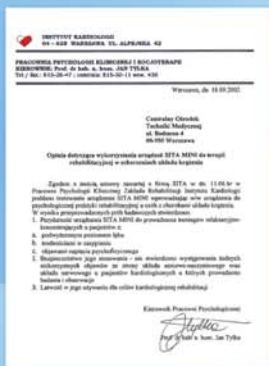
INSTYTUT KARDIOLOGII
04 - 628 WARSZAWA UL. ALPEJSKA 42

PRACOWNIA PSYCHOLOGII KLINICZNEJ I SOCJOTERAPII
KIEROWNIK: Prof. dr hab. n. hum. JAN TYLKA
Tel./fax.: 815-26-47 ; centrala: 815-30-11 wew. 430

Warszawa, dn. 18.09.2002.

Centralny Ośrodek
Techniki Medycznej
ul. Bednarska 4
00-950 Warszawa

Opinia dotycząca wykorzystania urządzeń SITA MINI do terapii rehabilitacyjnej w schorzeniach układu krążenia

Zgodnie z zawartą umową z firmą SITA w dn. 11.06.br w Pracowni Psychologii Klinicznej Zakładu Rehabilitacji Instytutu Kardiologii poddano testowaniu urządzenie SITA MINI wprowadzając te urządzenia do psychologicznej praktyki rehabilitacyjnej u osób z chorobami układu krążenia. W wyniku przeprowadzonych prób Najbardziej stwierdzono:

1. Przydatność urządzenia SITA MINI do prowadzenia treningu relaksacyjno-koncentracyjnego u pacjentów z:
a. podwyższonym poziomem lęku
b. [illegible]
c. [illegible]

2. Bezpieczeństwo jego stosowania – nie stwierdzono występowania żadnych niekorzystnych objawów ze strony układu sercowo-naczyniowego oraz układu nerwowego u pacjentów kardiologicznych u których prowadzono badania i obserwacje

3. Łatwość w jego używaniu dla celów kardiologicznej rehabilitacji

Kierownik Pracowni Psychologicznej

Prof. dr hab. n. hum. Jan Tylka